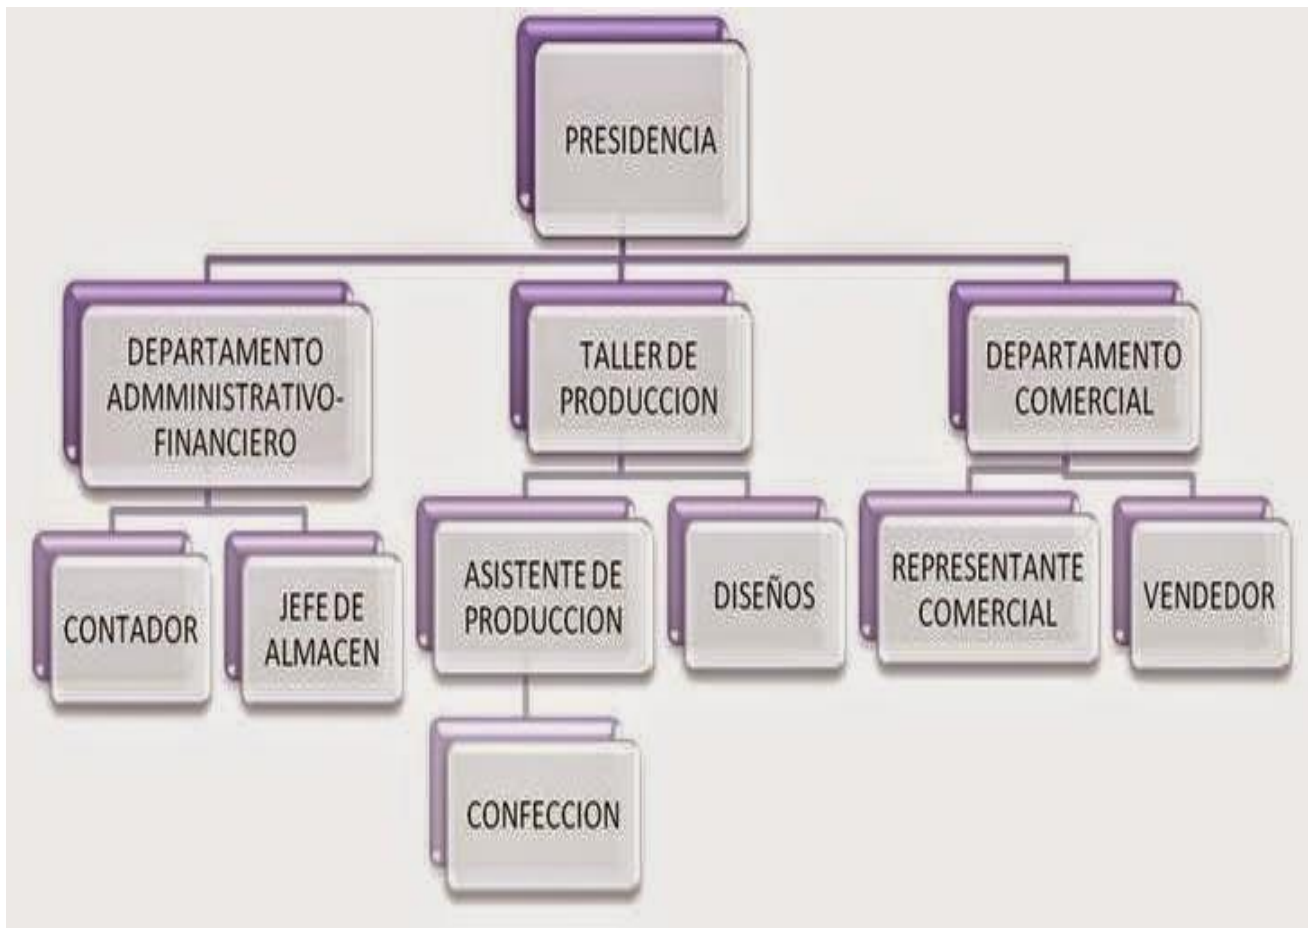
PRESIDENCIA

DEPARTAMENTO ADMMINISTRATIVO-FINANCIERO

TALLER DE PRODUCCION

DEPARTAMENTO COMERCIAL

CONTADOR

JEFE DE ALMACEN

ASISTENTE DE PRODUCCION

DISEÑOS

REPRESENTANTE COMERCIAL

VENDEDOR

CONFECCION